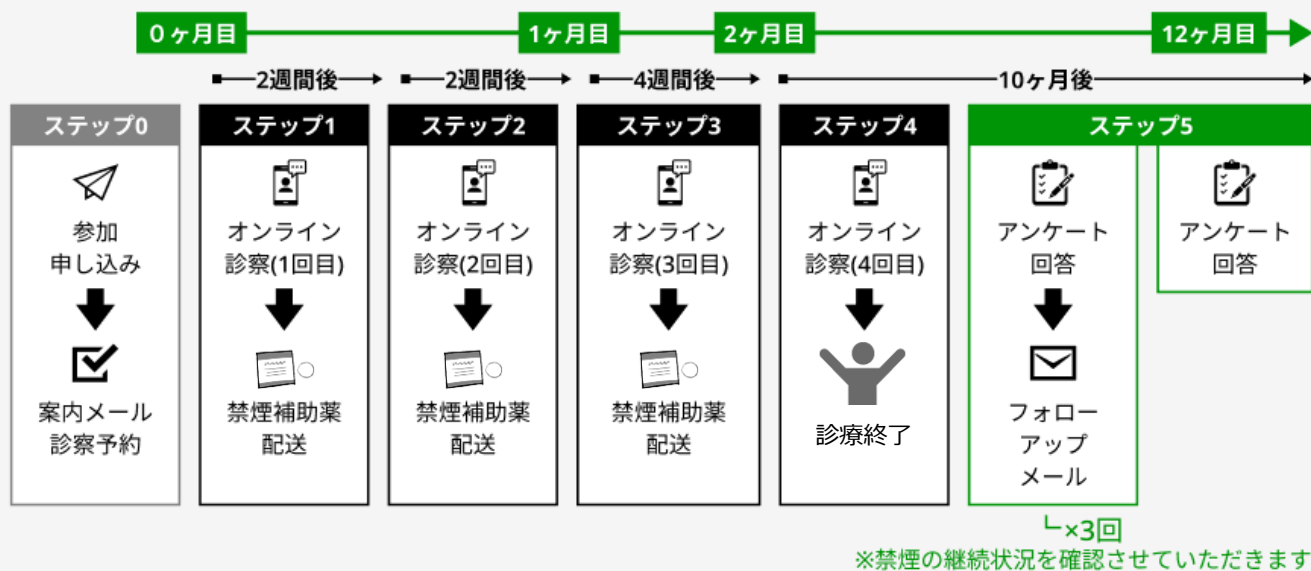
0ヶ月目
1ヶ月目
2ヶ月目
12ヶ月目

2週間後
2週間後
4週間後
10ヶ月後

ステップ0
参加
申し込み
案内メール
診察予約

ステップ1
オンライン
診察(1回目)
禁煙補助薬
配送

ステップ2
オンライン
診察(2回目)
禁煙補助薬
配送

ステップ3
オンライン
診察(3回目)
禁煙補助薬
配送

ステップ4
オンライン
診察(4回目)
診療終了

ステップ5
アンケート
回答
フォロー
アップ
メール

アンケート
回答

×3回

※禁煙の継続状況を確認させていただきます